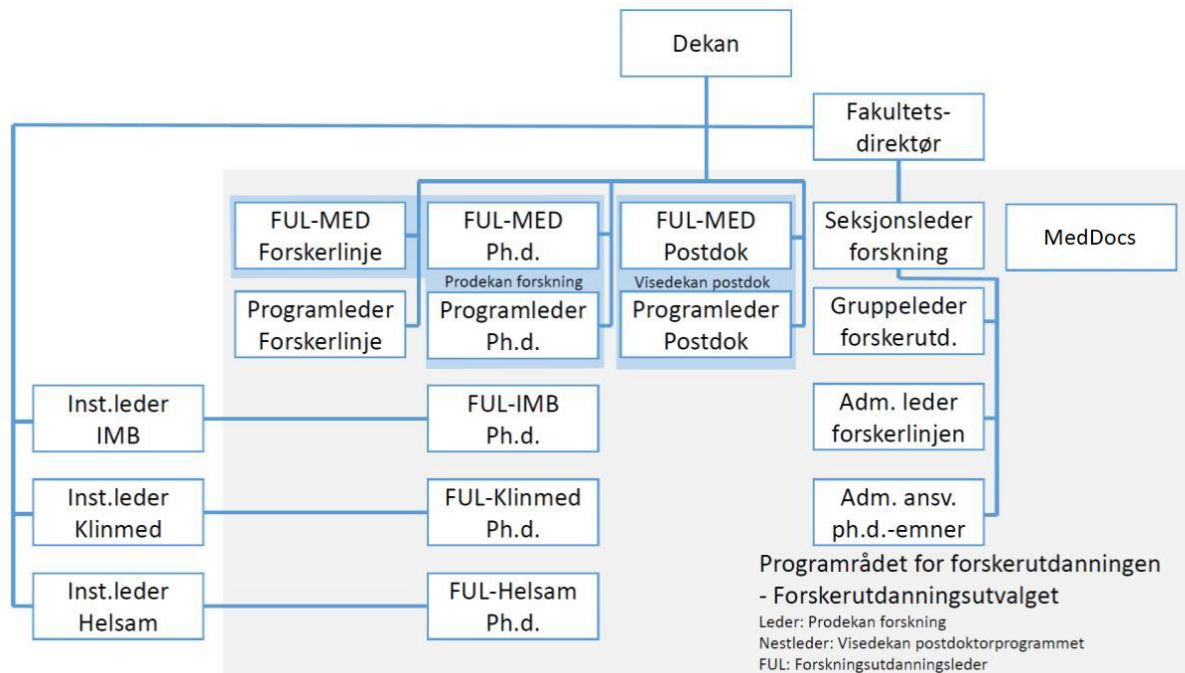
Dekan

Fakultets-direktør

FUL-MED Forskerlinje

FUL-MED Ph.d.

Prodekan forskning

FUL-MED Postdok

Visedekan postdok

Seksjonsleder forskning

MedDocs

Programleder Forskerlinje

Programleder Ph.d.

Programleder Postdok

Gruppeleder forskerutd.

Inst.leder IMB

FUL-IMB Ph.d.

Adm. leder forskerlinjen

Inst.leder Klinmed

FUL-Klinmed Ph.d.

Adm. ansv. ph.d.-emner

Inst.leder Helsam

FUL-Helsam Ph.d.

Programrådet for forskerutdanningen - Forskerutdanningsutvalget

Leder: Prodekan forskning
Nestleder: Visedekan postdoktorprogrammet
FUL: Forskningsutdanningsleder